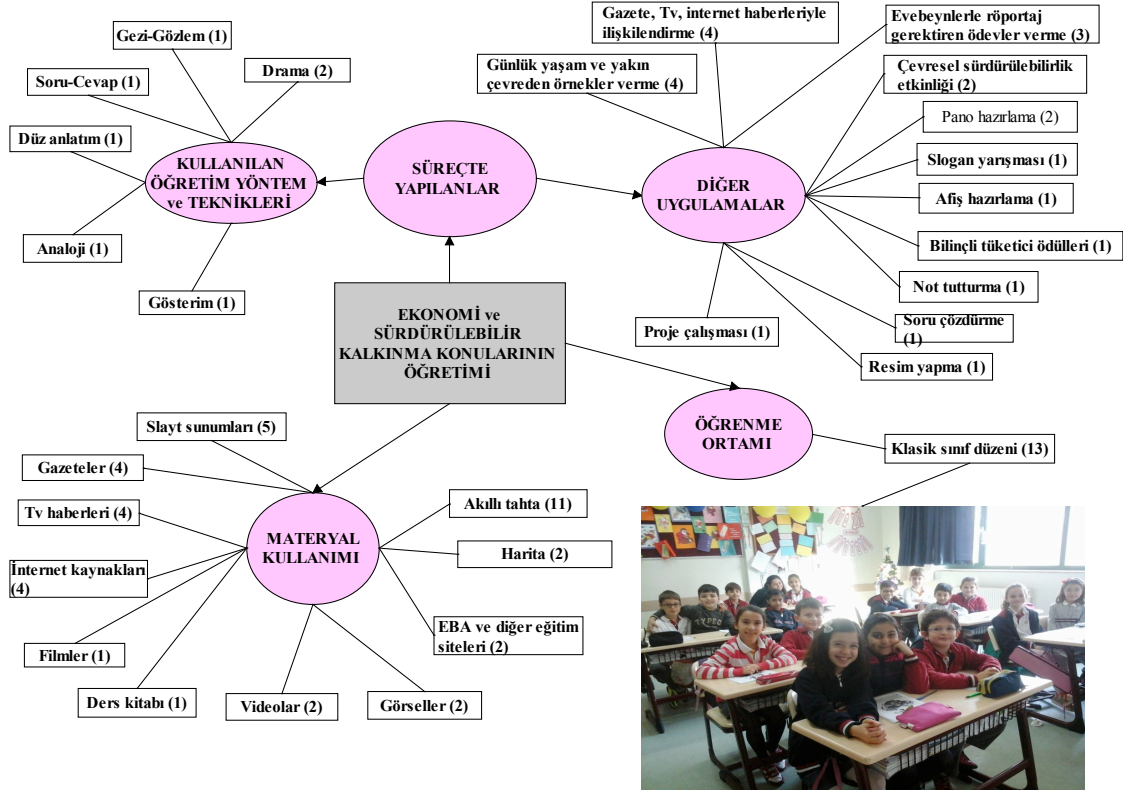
EKONOMİ ve SÜRDÜRÜLEBİLİR KALKINMA KONULARININ ÖĞRETİMİ

SÜREÇTE YAPILANLAR

KULLANILAN ÖĞRETİM YÖNTEM ve TEKNİKLERİ

Gezi-Gözlem (1)
Drama (2)
Soru-Cevap (1)
Düz anlatım (1)
Analoji (1)
Gösterim (1)

DİĞER UYGULAMALAR

Gazete, Tv, internet haberleriyle ilişkilendirme (4)
Evebeynlerle röportaj gerektiren ödevler verme (3)
Günlük yaşam ve yakın çevreden örnekler verme (4)
Çevresel sürdürülebilirlik etkinliği (2)
Pano hazırlama (2)
Slogan yarışması (1)
Afiş hazırlama (1)
Bilinçli tüketici ödülleri (1)
Not tutturma (1)
Soru çözdürme (1)
Resim yapma (1)
Proje çalışması (1)

ÖĞRENME ORTAMI

Klasik sınıf düzeni (13)

MATERYAL KULLANIMI

Slayt sunumları (5)
Gazeteler (4)
Tv haberleri (4)
İnternet kaynakları (4)
Filmler (1)
Ders kitabı (1)
Videolar (2)
Görseller (2)
EBA ve diğer eğitim siteleri (2)
Harita (2)
Akıllı tahta (11)